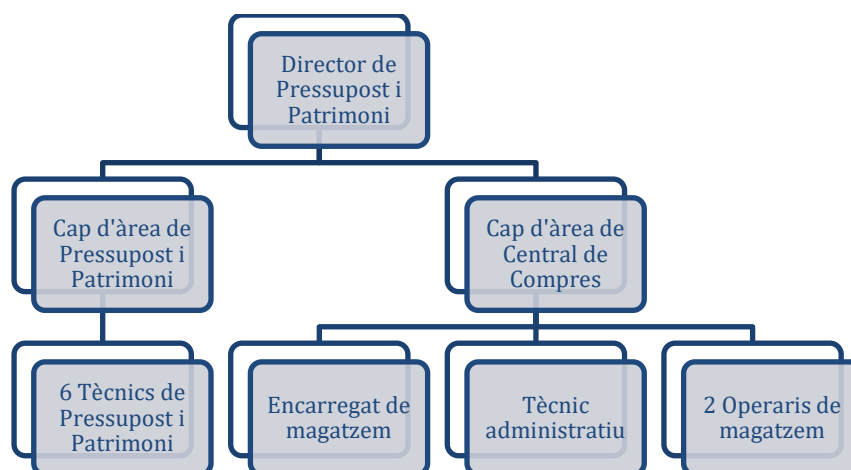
Director de Pressupost i Patrimoni

Cap d'àrea de Pressupost i Patrimoni

Cap d'àrea de Central de Compres

6 Tècnics de Pressupost i Patrimoni

Encarregat de magatzem

Tècnic administratiu

2 Operaris de magatzem